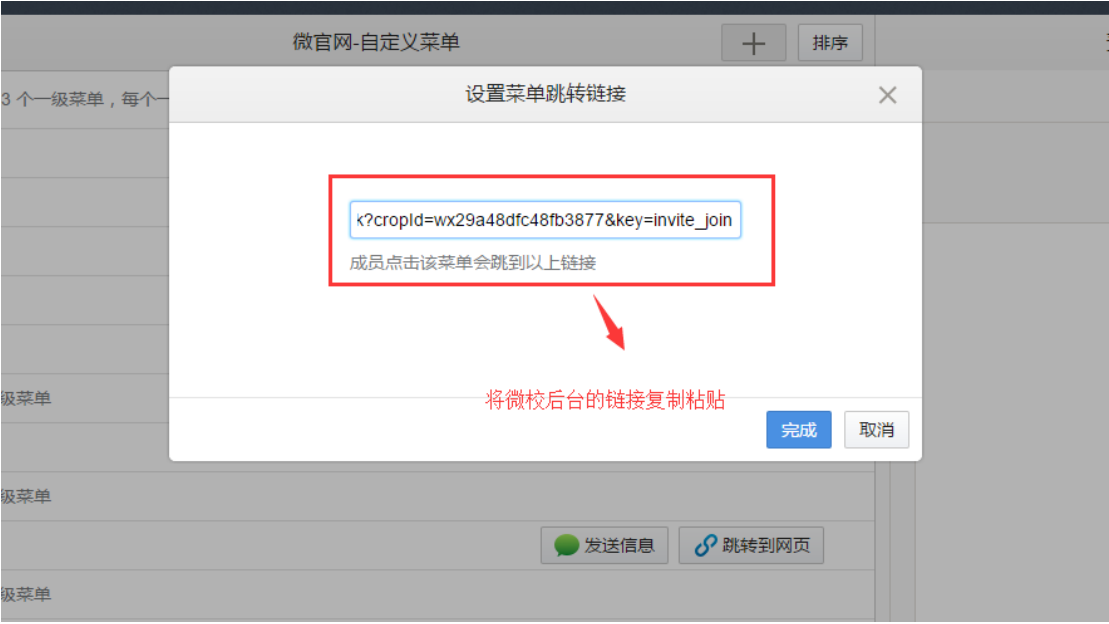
微官网-自定义菜单

+

排序

3 个一级菜单，每个一

设置菜单跳转链接

×

k?cropId=wx29a48dfc48fb3877&key=invite_join

成员点击该菜单会跳到以上链接

将微校后台的链接复制粘贴

完成

取消

级菜单

级菜单

发送信息

跳转到网页

级菜单